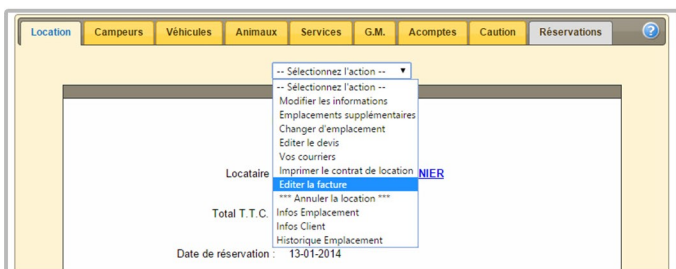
Location | Campeurs | Véhicules | Animaux | Services | G.M. | Acomptes | Caution | Réservations

?

-- Sélectionnez l'action --

-- Sélectionnez l'action --
Modifier les informations
Emplacements supplémentaires
Changer d'emplacement
Editer le devis
Vos courriers
Imprimer le contrat de location
Editer la facture
*** Annuler la location ***
Infos Emplacement
Infos Client
Historique Emplacement

Locataire
NIER

Total T.T.C.

Date de réservation : 13-01-2014